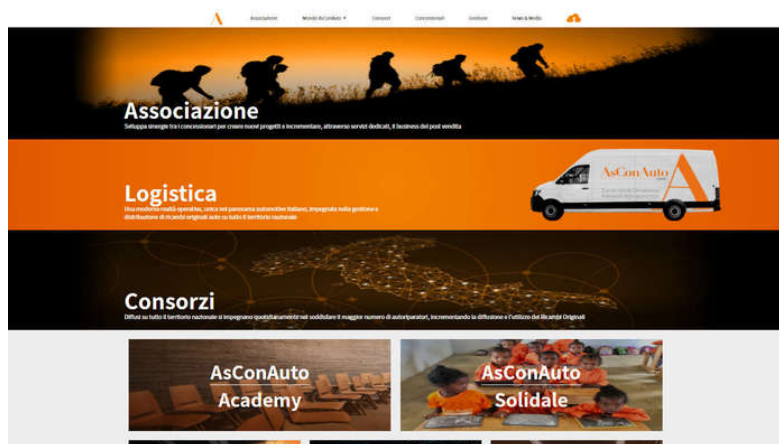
Associazione Mondo AsConAuto ▾ Consorzi Concessionari Gestione News & Media

Associazione

Sviluppa sinergie fra i concessionari per creare nuovi progetti e incrementare, attraverso servizi dedicati, il business del post vendita

Logistica

Una moderna realtà operativa, unica nel panorama automotive italiano, impegnata nella gestione e distribuzione di ricambi originali auto su tutto il territorio nazionale

AsConAuto

Consorzi

Diffusi su tutto il territorio nazionale si impegnano quotidianamente nel soddisfare il maggior numero di autoriparatori, incrementando la diffusione e l'utilizzo dei Ricambi Originali

AsConAuto Academy

AsConAuto Solidale